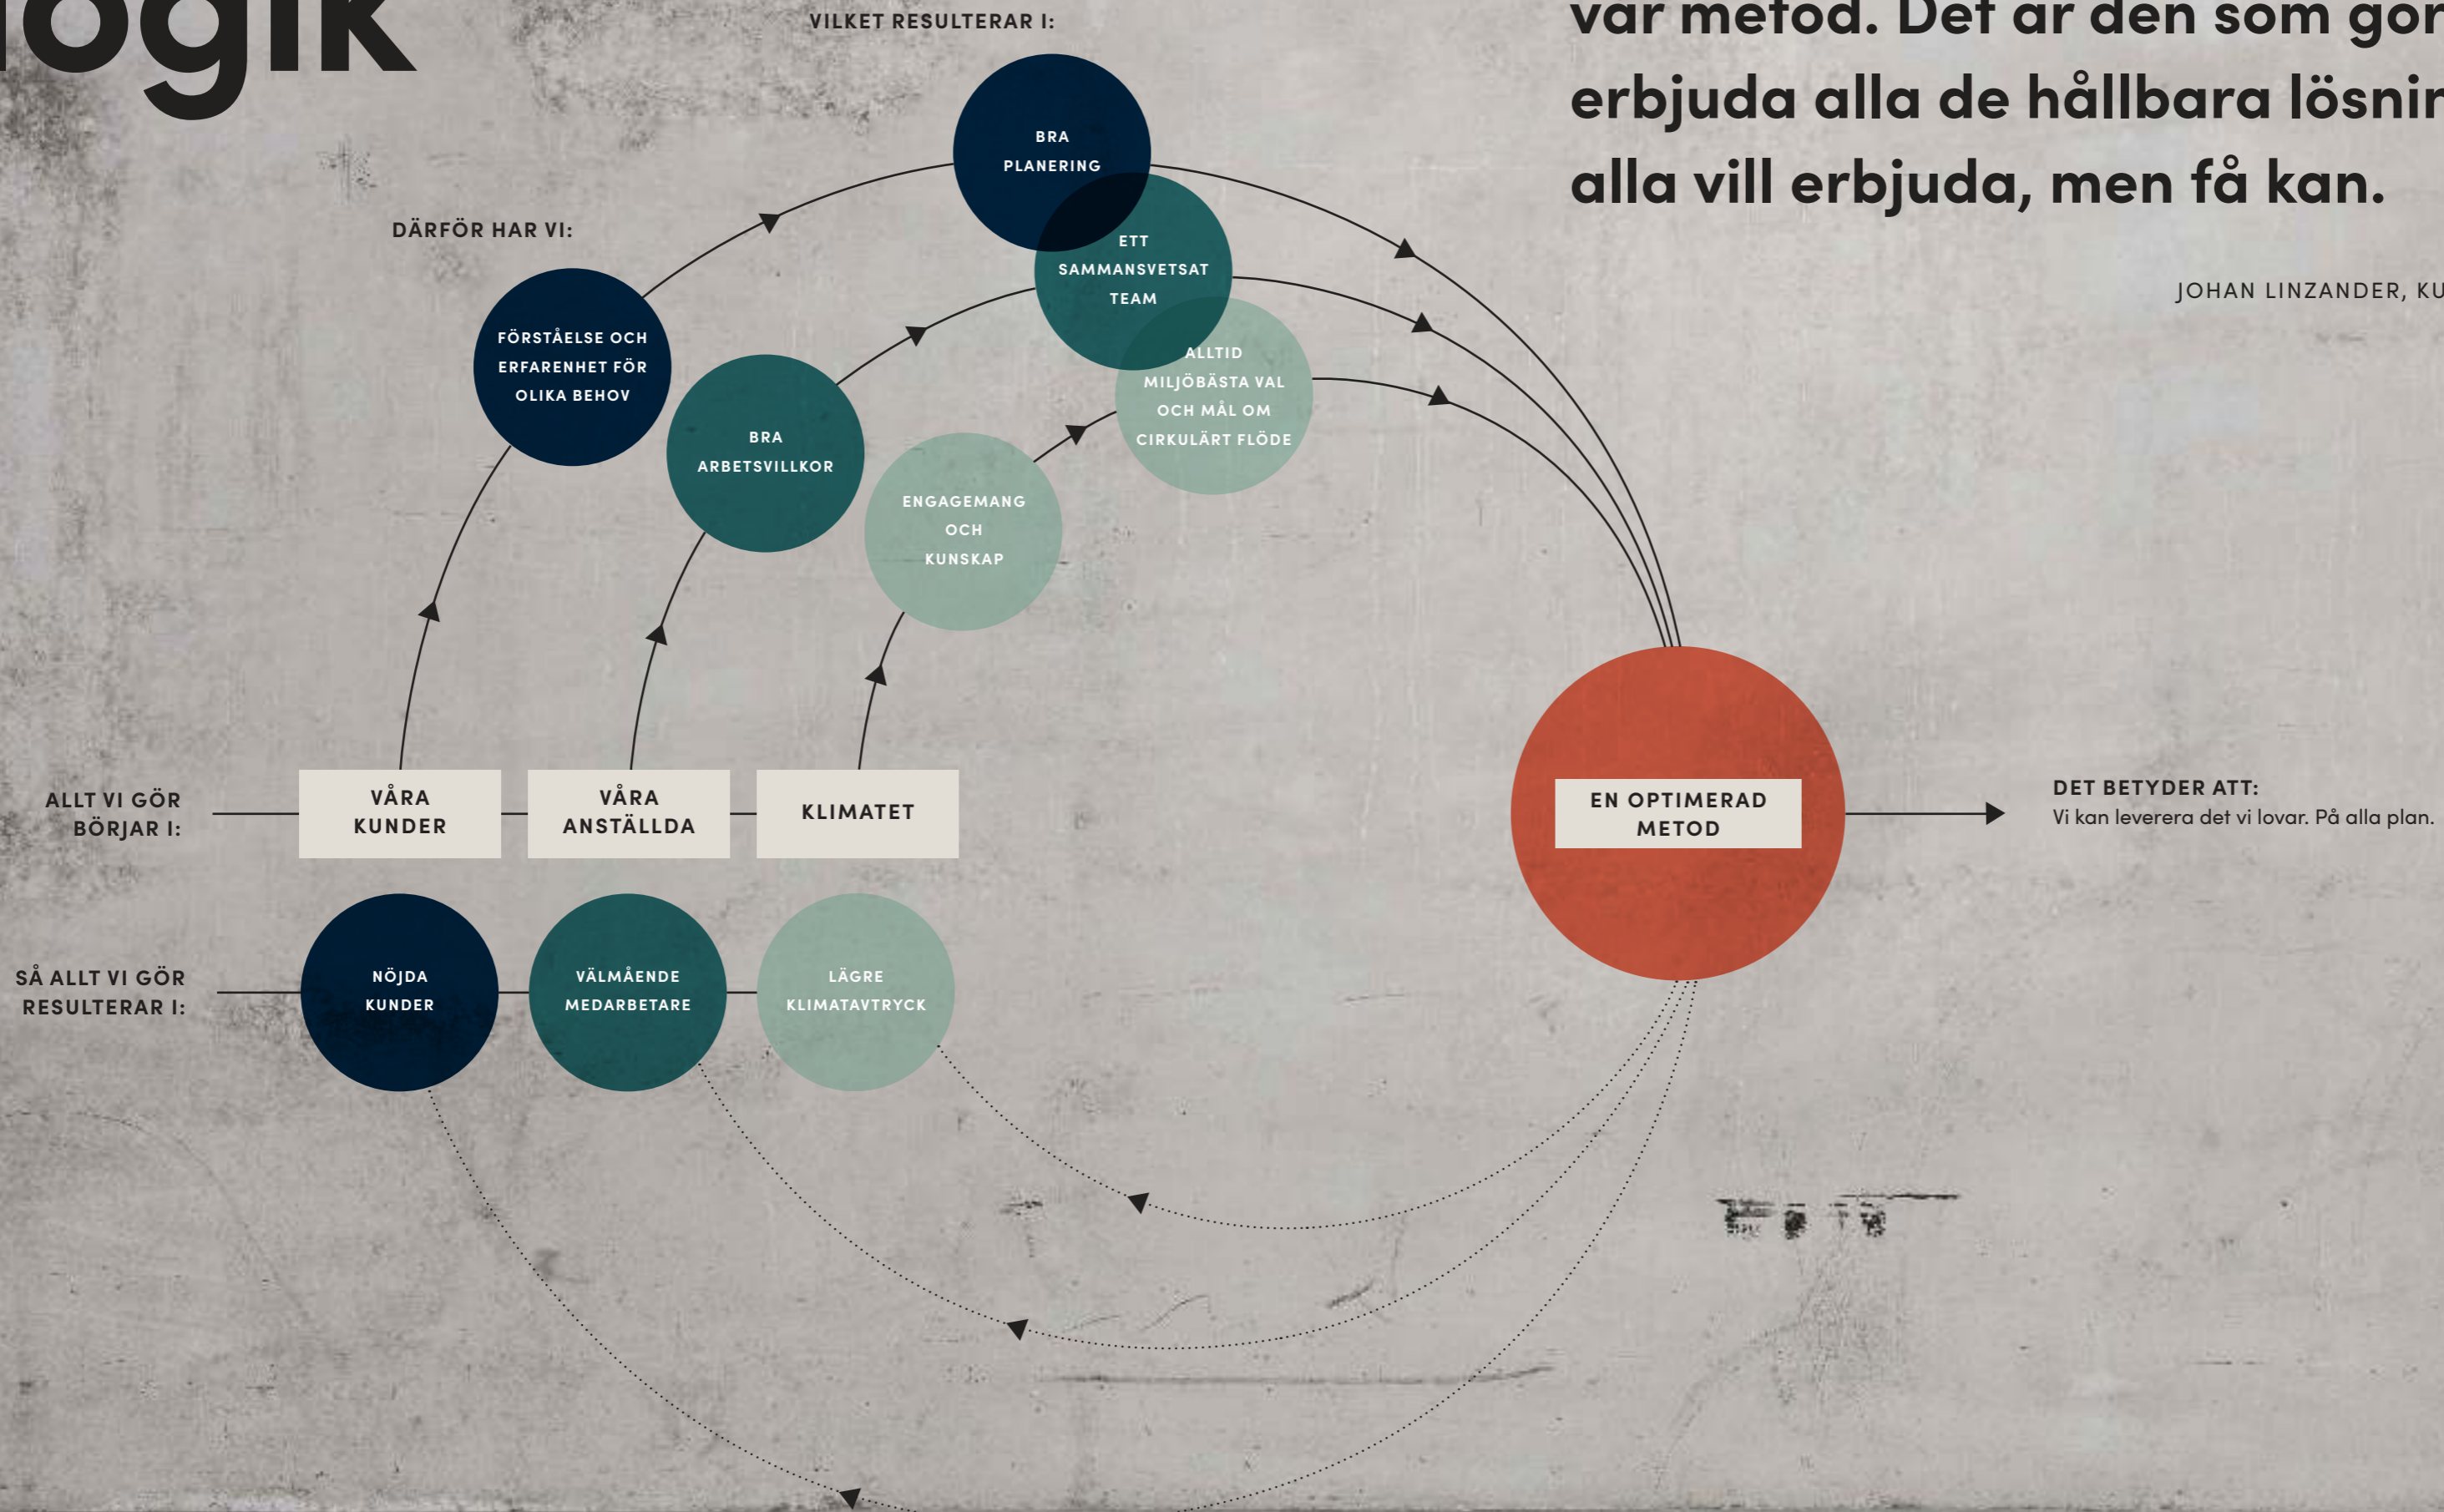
ogik

VILKET RESULTERAR I:

vår metod. Det är den som gör
erbjuda alla de hållbara lösnin
alla vill erbjuda, men få kan.

JOHAN LINZANDER, KU

DÄRFÖR HAR VI:

BRA PLANERING

ETT SAMMANSVETSAT TEAM

ALLTID MILJÖBÄSTA VAL OCH MÅL OM CIRKULÄRT FLÖDE

FÖRSTÅELSE OCH ERFARENHET FÖR OLIKA BEHOV

BRA ARBETSVILLKOR

ENGAGEMANG OCH KUNSKAP

ALLT VI GÖR BÖRJAR I:

VÅRA KUNDER

VÅRA ANSTÄLLDA

KLIMATET

EN OPTIMERAD METOD

DET BETYDER ATT:
Vi kan leverera det vi lovar. På alla plan.

SÅ ALLT VI GÖR RESULTERAR I:

NÖJDA KUNDER

VÄLMÅENDE MEDARBETARE

LÄGRE KLIMATAVTRYCK